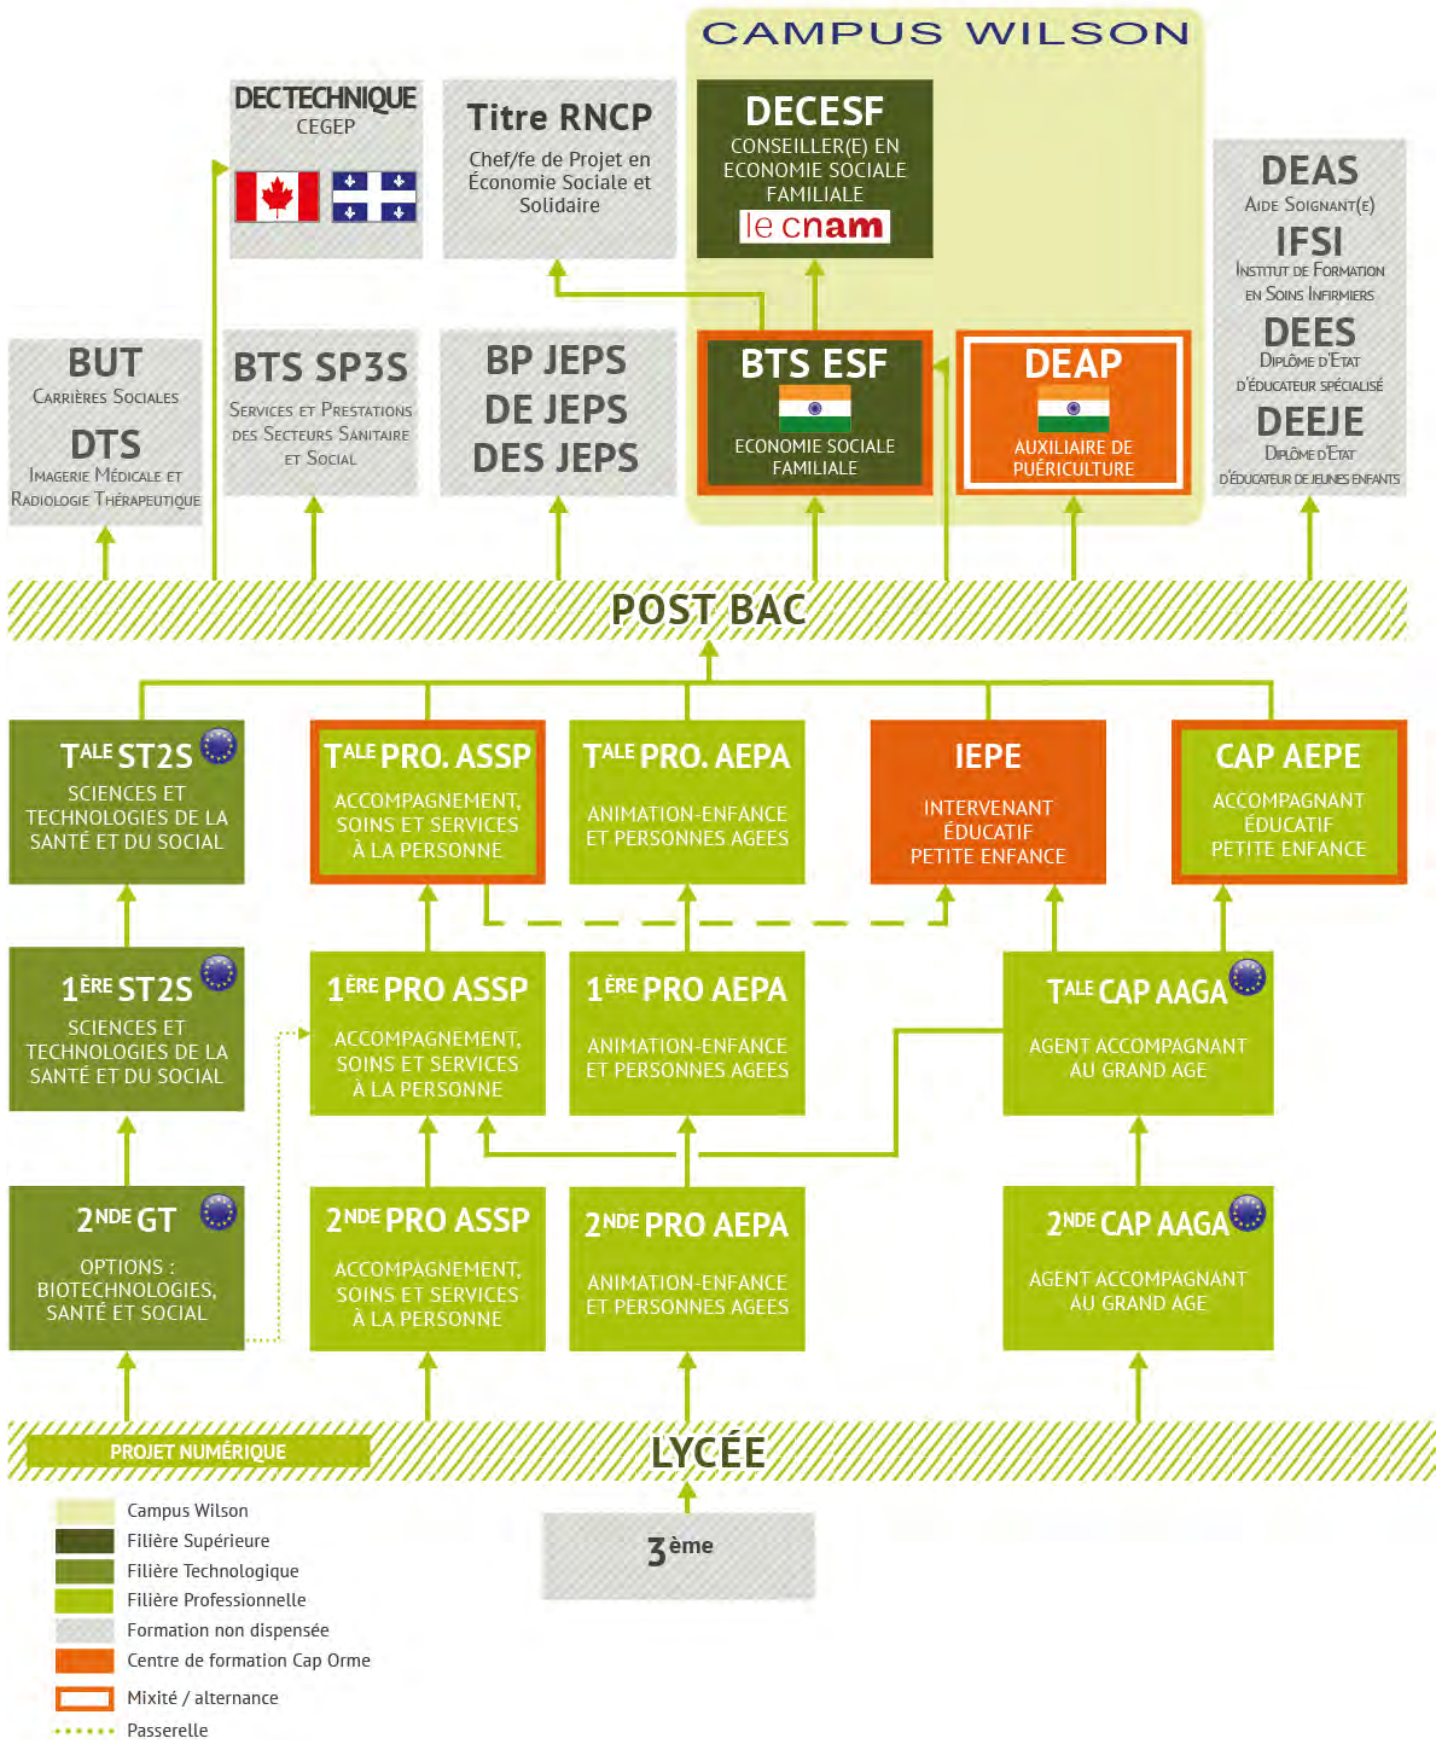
CAMPUS WILSON

DECTECHNIQUE
CEGEP

Titre RNCP
Chef/fe de Projet en Économie Sociale et Solidaire

DECESF
CONSEILLER(E) EN ECONOMIE SOCIALE FAMILIALE
le cnam

DEAS
Aide Soignant(e)
IFSI
Institut de Formation en Soins Infirmiers
DEES
Diplôme d'Etat d'Educateur spécialisé
DEEJE
Diplôme d'Etat d'Educateur de jeunes enfants

BUT
Carrières Sociales
DTS
Imagerie Médicale et Radiologie Thérapeutique

BTS SP3S
Services et Prestations des Secteurs Sanitaire et Social

BP JEPS
DE JEPS
DES JEPS

BTS ESF
ECONOMIE SOCIALE FAMILIALE

DEAP
AUXILIAIRE DE PUÉRICULTURE

POST BAC

T$^{ALE}$ ST2S
SCIENCES ET TECHNOLOGIES DE LA SANTÉ ET DU SOCIAL

T$^{ALE}$ PRO. ASSP
ACCOMPAGNEMENT, SOINS ET SERVICES À LA PERSONNE

T$^{ALE}$ PRO. AEPA
ANIMATION-ENFANCE ET PERSONNES AGEES

IEPE
INTERVENANT ÉDUCATIF PETITE ENFANCE

CAP AEPE
ACCOMPAGNANT ÉDUCATIF PETITE ENFANCE

1$^{ÈRE}$ ST2S
SCIENCES ET TECHNOLOGIES DE LA SANTÉ ET DU SOCIAL

1$^{ÈRE}$ PRO ASSP
ACCOMPAGNEMENT, SOINS ET SERVICES À LA PERSONNE

1$^{ÈRE}$ PRO AEPA
ANIMATION-ENFANCE ET PERSONNES AGEES

T$^{ALE}$ CAP AAGA
AGENT ACCOMPAGNANT AU GRAND AGE

2$^{NDE}$ GT
OPTIONS : BIOTECHNOLOGIES, SANTÉ ET SOCIAL

2$^{NDE}$ PRO ASSP
ACCOMPAGNEMENT, SOINS ET SERVICES À LA PERSONNE

2$^{NDE}$ PRO AEPA
ANIMATION-ENFANCE ET PERSONNES AGEES

2$^{NDE}$ CAP AAGA
AGENT ACCOMPAGNANT AU GRAND AGE

PROJET NUMÉRIQUE

LYCÉE

3ème

Campus Wilson
Filière Supérieure
Filière Technologique
Filière Professionnelle
Formation non dispensée
Centre de formation Cap Orme
Mixité / alternance
Passerelle